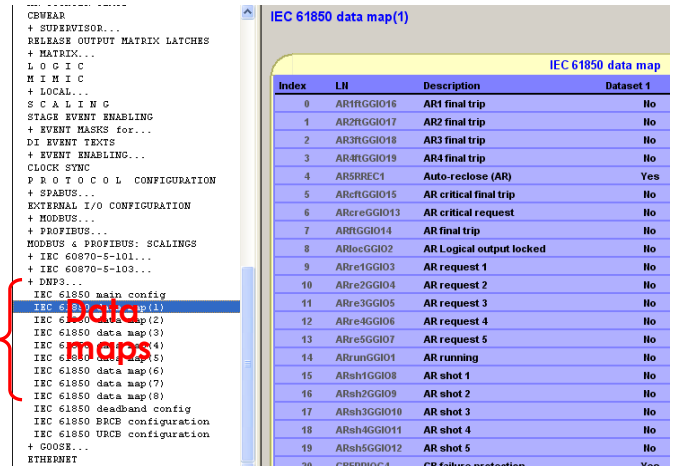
CBWEAR
+ SUPERVISOR...
RELEASE OUTPUT MATRIX LATCHES
+ MATRIX...
L O G I C
M I M I C
+ LOCAL...
S C A L I N G
STAGE EVENT ENABLING
+ EVENT MASKS for...
DI EVENT TEXTS
+ EVENT ENABLING...
CLOCK SYNC
P R O T O C O L   CONFIGURATION
+ SPABUS...
EXTERNAL I/O CONFIGURATION
+ MODBUS...
+ PROFIBUS...
MODBUS & PROFIBUS: SCALINGS
+ IEC 60870-5-101...
+ IEC 60870-5-103...
+ DNP3...
IEC 61850 main config
IEC 61850 data map(1)
IEC 61850 data map(2)
IEC 61850 data map(3)
IEC 61850 data map(4)
IEC 61850 data map(5)
IEC 61850 data map(6)
IEC 61850 data map(7)
IEC 61850 data map(8)
IEC 61850 deadband config
IEC 61850 BRCB configuration
IEC 61850 URCB configuration
+ GOOSE...
ETHERNET

Data maps

IEC 61850 data map(1)

IEC 61850 data map

| Index | LN | Description | Dataset 1 |
|---|---|---|---|
| 0 | AR1ftGGIO16 | AR1 final trip | No |
| 1 | AR2ftGGIO17 | AR2 final trip | No |
| 2 | AR3ftGGIO18 | AR3 final trip | No |
| 3 | AR4ftGGIO19 | AR4 final trip | No |
| 4 | AR5RREC1 | Auto-reclose (AR) | Yes |
| 5 | ARcftGGIO15 | AR critical final trip | No |
| 6 | ARcreGGIO13 | AR critical request | No |
| 7 | ARftGGIO14 | AR final trip | No |
| 8 | ARlocGGIO2 | AR Logical output locked | No |
| 9 | ARre1GGIO3 | AR request 1 | No |
| 10 | ARre2GGIO4 | AR request 2 | No |
| 11 | ARre3GGIO5 | AR request 3 | No |
| 12 | ARre4GGIO6 | AR request 4 | No |
| 13 | ARre5GGIO7 | AR request 5 | No |
| 14 | ARrunGGIO1 | AR running | No |
| 15 | ARsh1GGIO8 | AR shot 1 | No |
| 16 | ARsh2GGIO9 | AR shot 2 | No |
| 17 | ARsh3GGIO10 | AR shot 3 | No |
| 18 | ARsh4GGIO11 | AR shot 4 | No |
| 19 | ARsh5GGIO12 | AR shot 5 | No |